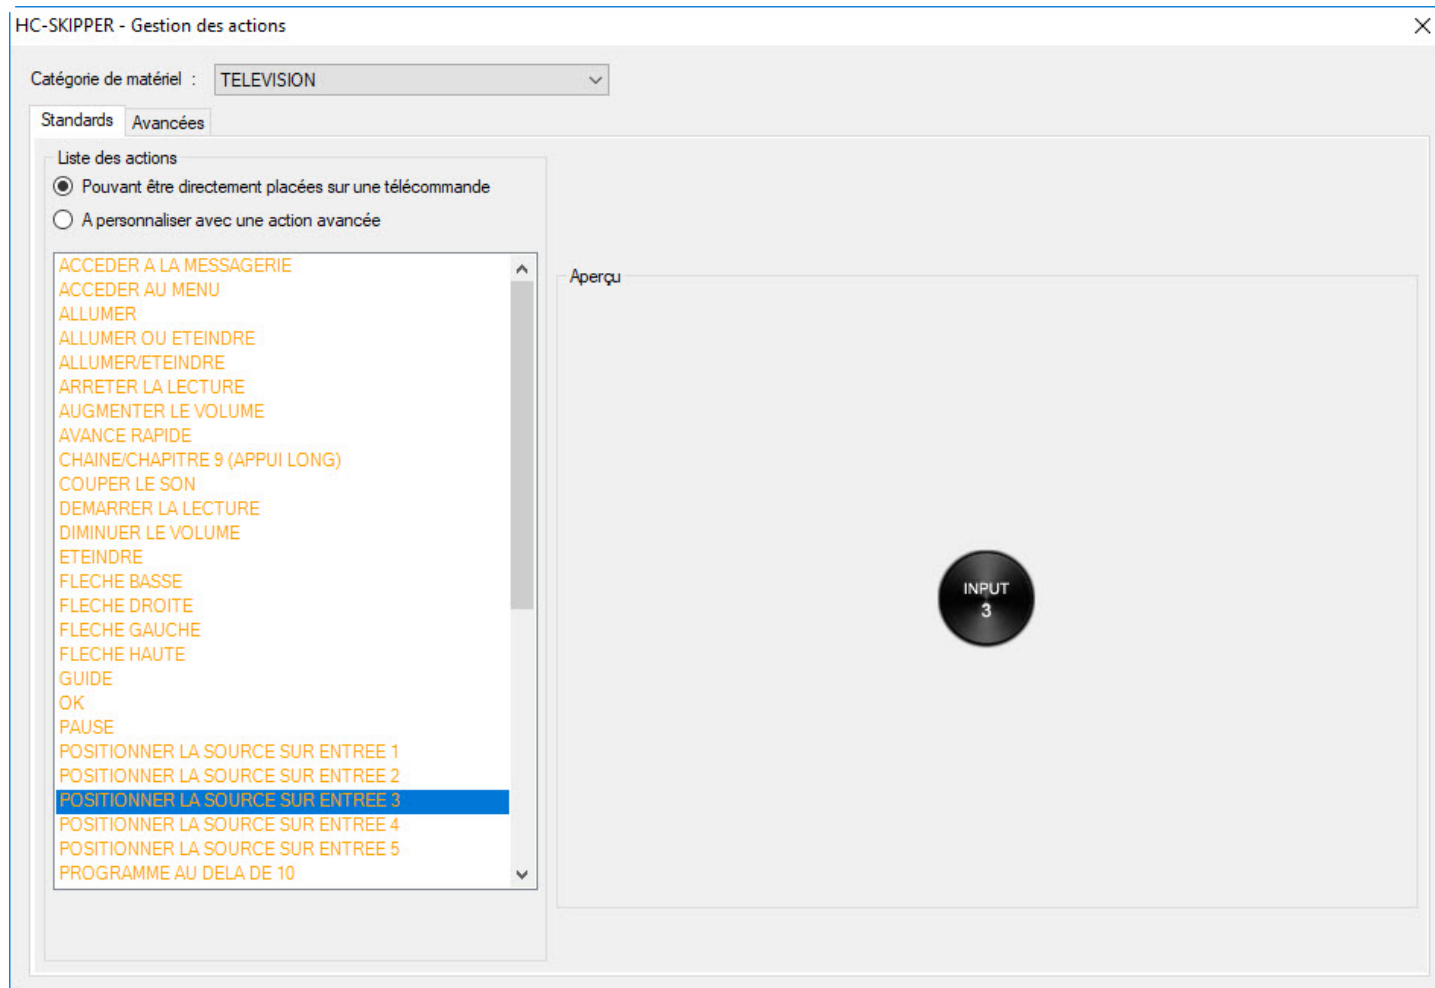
HC-SKIPPER - Gestion des actions

Catégorie de matériel : TELEVISION

Standards Avancées

Liste des actions

Pouvant être directement placées sur une télécommande

A personnaliser avec une action avancée

ACCEDER A LA MESSAGERIE
ACCEDER AU MENU
ALLUMER
ALLUMER OU ETEINDRE
ALLUMER/ETEINDRE
ARRETER LA LECTURE
AUGMENTER LE VOLUME
AVANCE RAPIDE
CHAINE/CHAPITRE 9 (APPUI LONG)
COUPER LE SON
DEMARRER LA LECTURE
DIMINUER LE VOLUME
ETEINDRE
FLECHE BASSE
FLECHE DROITE
FLECHE GAUCHE
FLECHE HAUTE
GUIDE
OK
PAUSE
POSITIONNER LA SOURCE SUR ENTREE 1
POSITIONNER LA SOURCE SUR ENTREE 2
POSITIONNER LA SOURCE SUR ENTREE 3
POSITIONNER LA SOURCE SUR ENTREE 4
POSITIONNER LA SOURCE SUR ENTREE 5
PROGRAMME AU DELA DE 10

Aperçu

INPUT
3